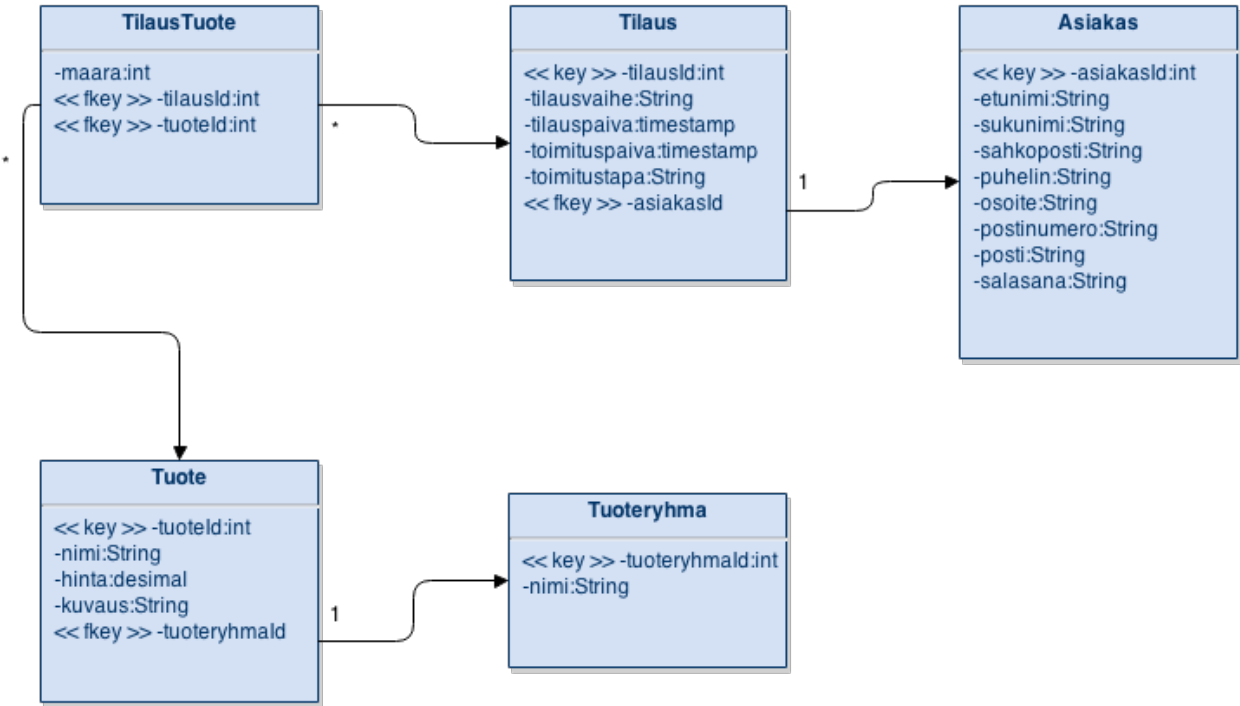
TilausTuote

-maara:int
<< fkey >> -tilausId:int
<< fkey >> -tuoteId:int

*

*

Tilaus

<< key >> -tilausId:int
-tilausvaihe:String
-tilauspaiva:timestamp
-toimituspaiva:timestamp
-toimitustapa:String
<< fkey >> -asiakasId

1

Asiakas

<< key >> -asiakasId:int
-etunimi:String
-sukunimi:String
-sahkoposti:String
-puhelin:String
-osoite:String
-postinumero:String
-posti:String
-salasana:String

Tuote

<< key >> -tuoteId:int
-nimi:String
-hinta:desimal
-kuvaus:String
<< fkey >> -tuoteryhmaId

1

Tuoteryhma

<< key >> -tuoteryhmaId:int
-nimi:String